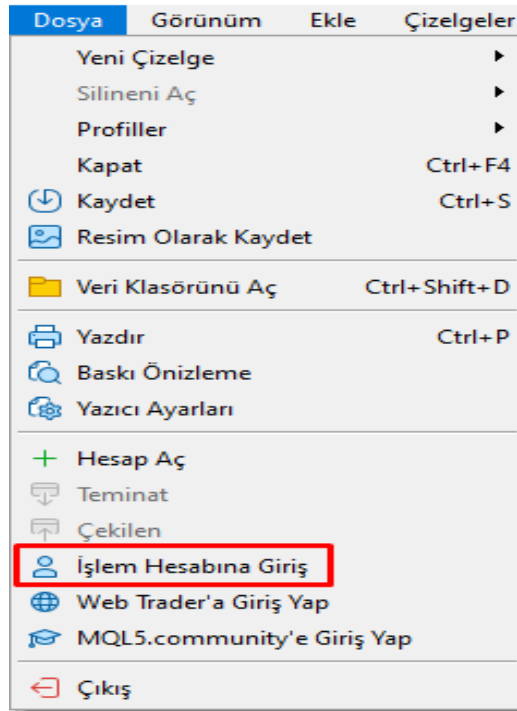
Dosya Görünüm Ekle Çizelgeler

Yeni Çizelge
Silineni Aç
Profiller
Kapat Ctrl+F4
Kaydet Ctrl+S
Resim Olarak Kaydet
Veri Klasörünü Aç Ctrl+Shift+D
Yazdır Ctrl+P
Baskı Önizleme
Yazıcı Ayarları
Hesap Aç
Teminat
Çekilen
İşlem Hesabına Giriş
Web Trader'a Giriş Yap
MQL5.community'e Giriş Yap
Çıkış